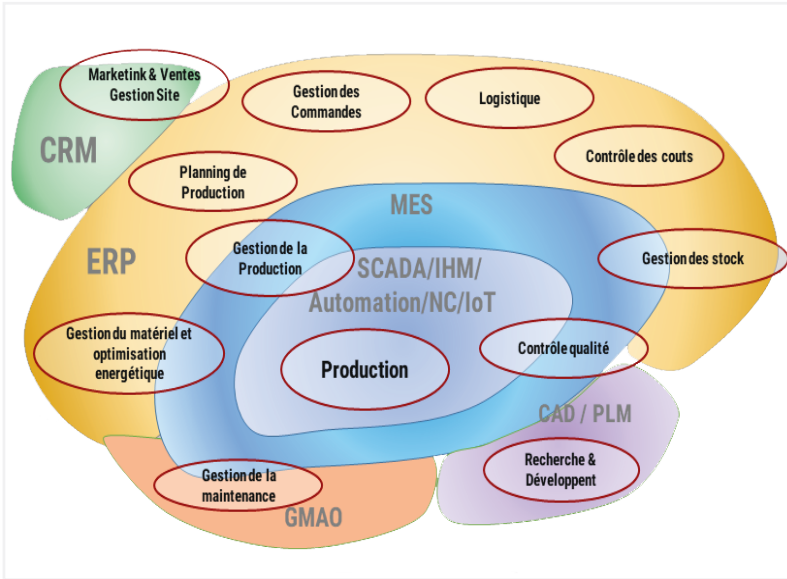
Marketink & Ventes
Gestion Site

CRM

Gestion des
Commandes

Logistique

Contrôle des couts

Planning de
Production

MES

ERP

Gestion de la
Production

SCADA/IHM/
Automation/NC/IoT

Gestion des stock

Gestion du matériel et
optimisation
energétique

Production

Contrôle qualité

CAD / PLM

Gestion de la
maintenance

Recherche &
Développent

GMAO